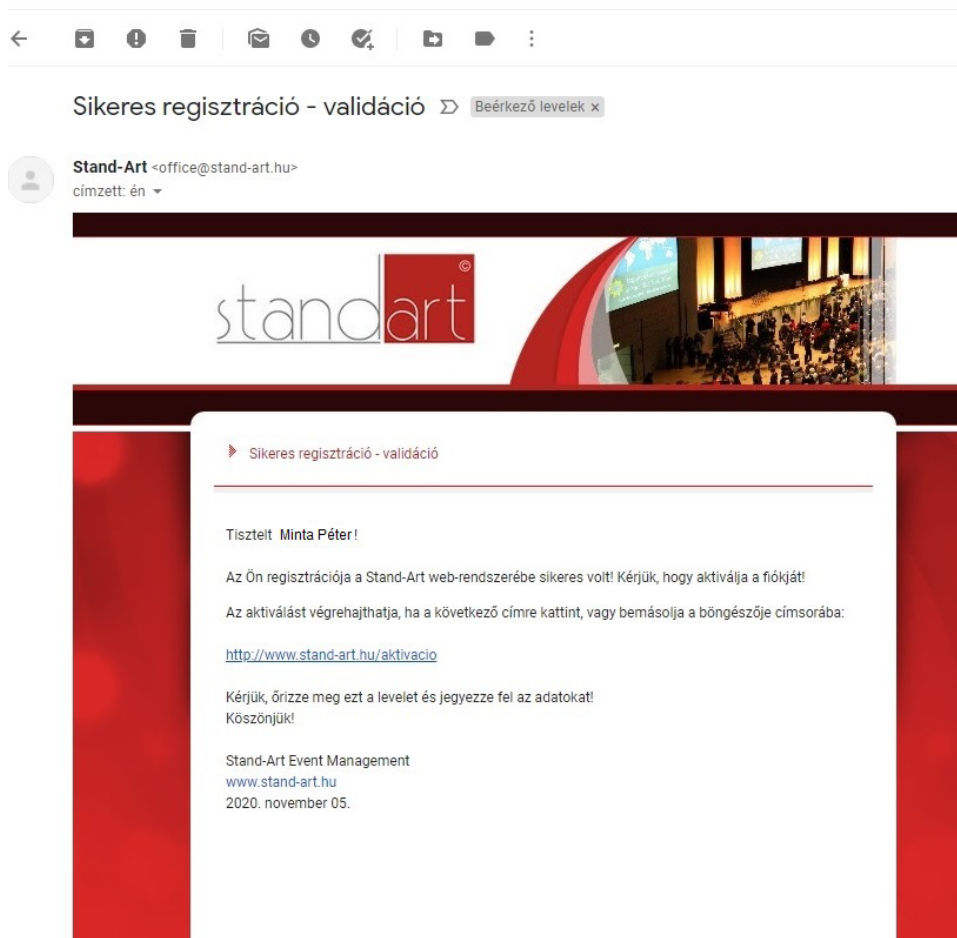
Sikeres regisztráció - validáció Beérkező levelek ×

Stand-Art <office@stand-art.hu>
címzett: én

standart ©

Sikeres regisztráció - validáció

Tisztelt Minta Péter!

Az Ön regisztrációja a Stand-Art web-rendszerébe sikeres volt! Kérjük, hogy aktiválja a fiókját!

Az aktiválást végrehajthatja, ha a következő címre kattint, vagy bemásolja a böngészője címsorába:

http://www.stand-art.hu/aktivacio

Kérjük, őrizze meg ezt a levelet és jegyezze fel az adatokat!
Köszönjük!

Stand-Art Event Management
www.stand-art.hu
2020. november 05.